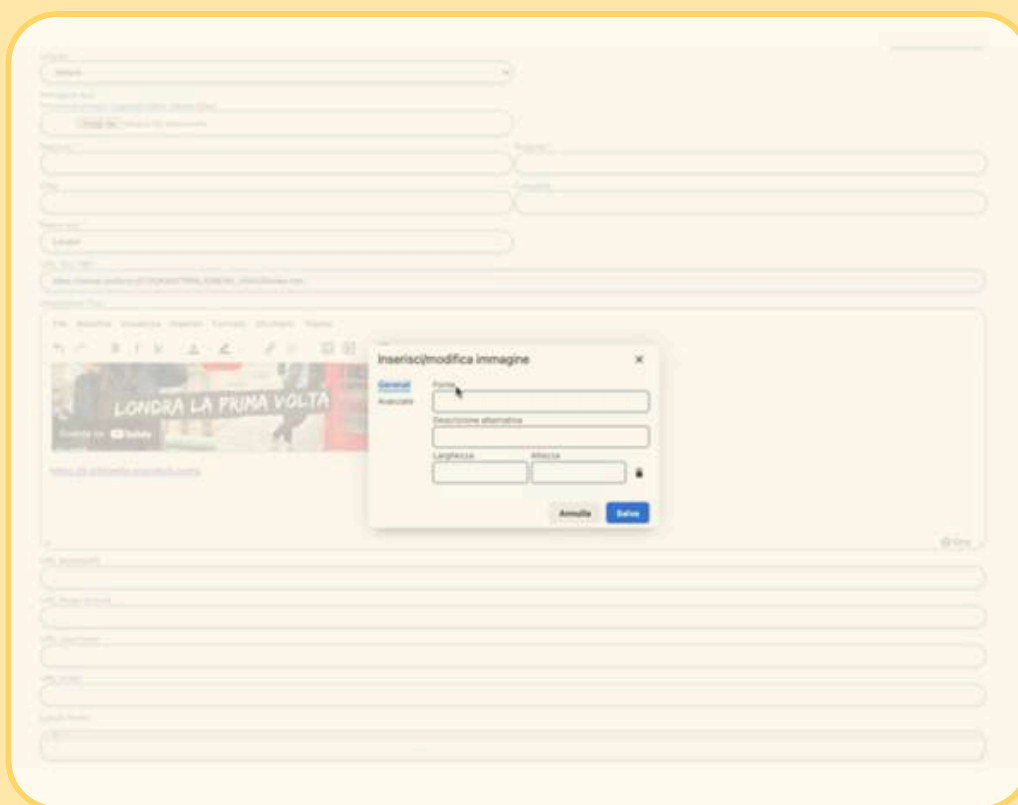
Inserisci/modifica immagine

Generali
Avanzate

Fonte

Descrizione alternativa

Larghezza
Altezza

Annulla
Salva

LONDRA LA PRIMA VOLTA

Guarda su YouTube

File Modifica Visualizza Inserisci Formato Strumenti Tabella